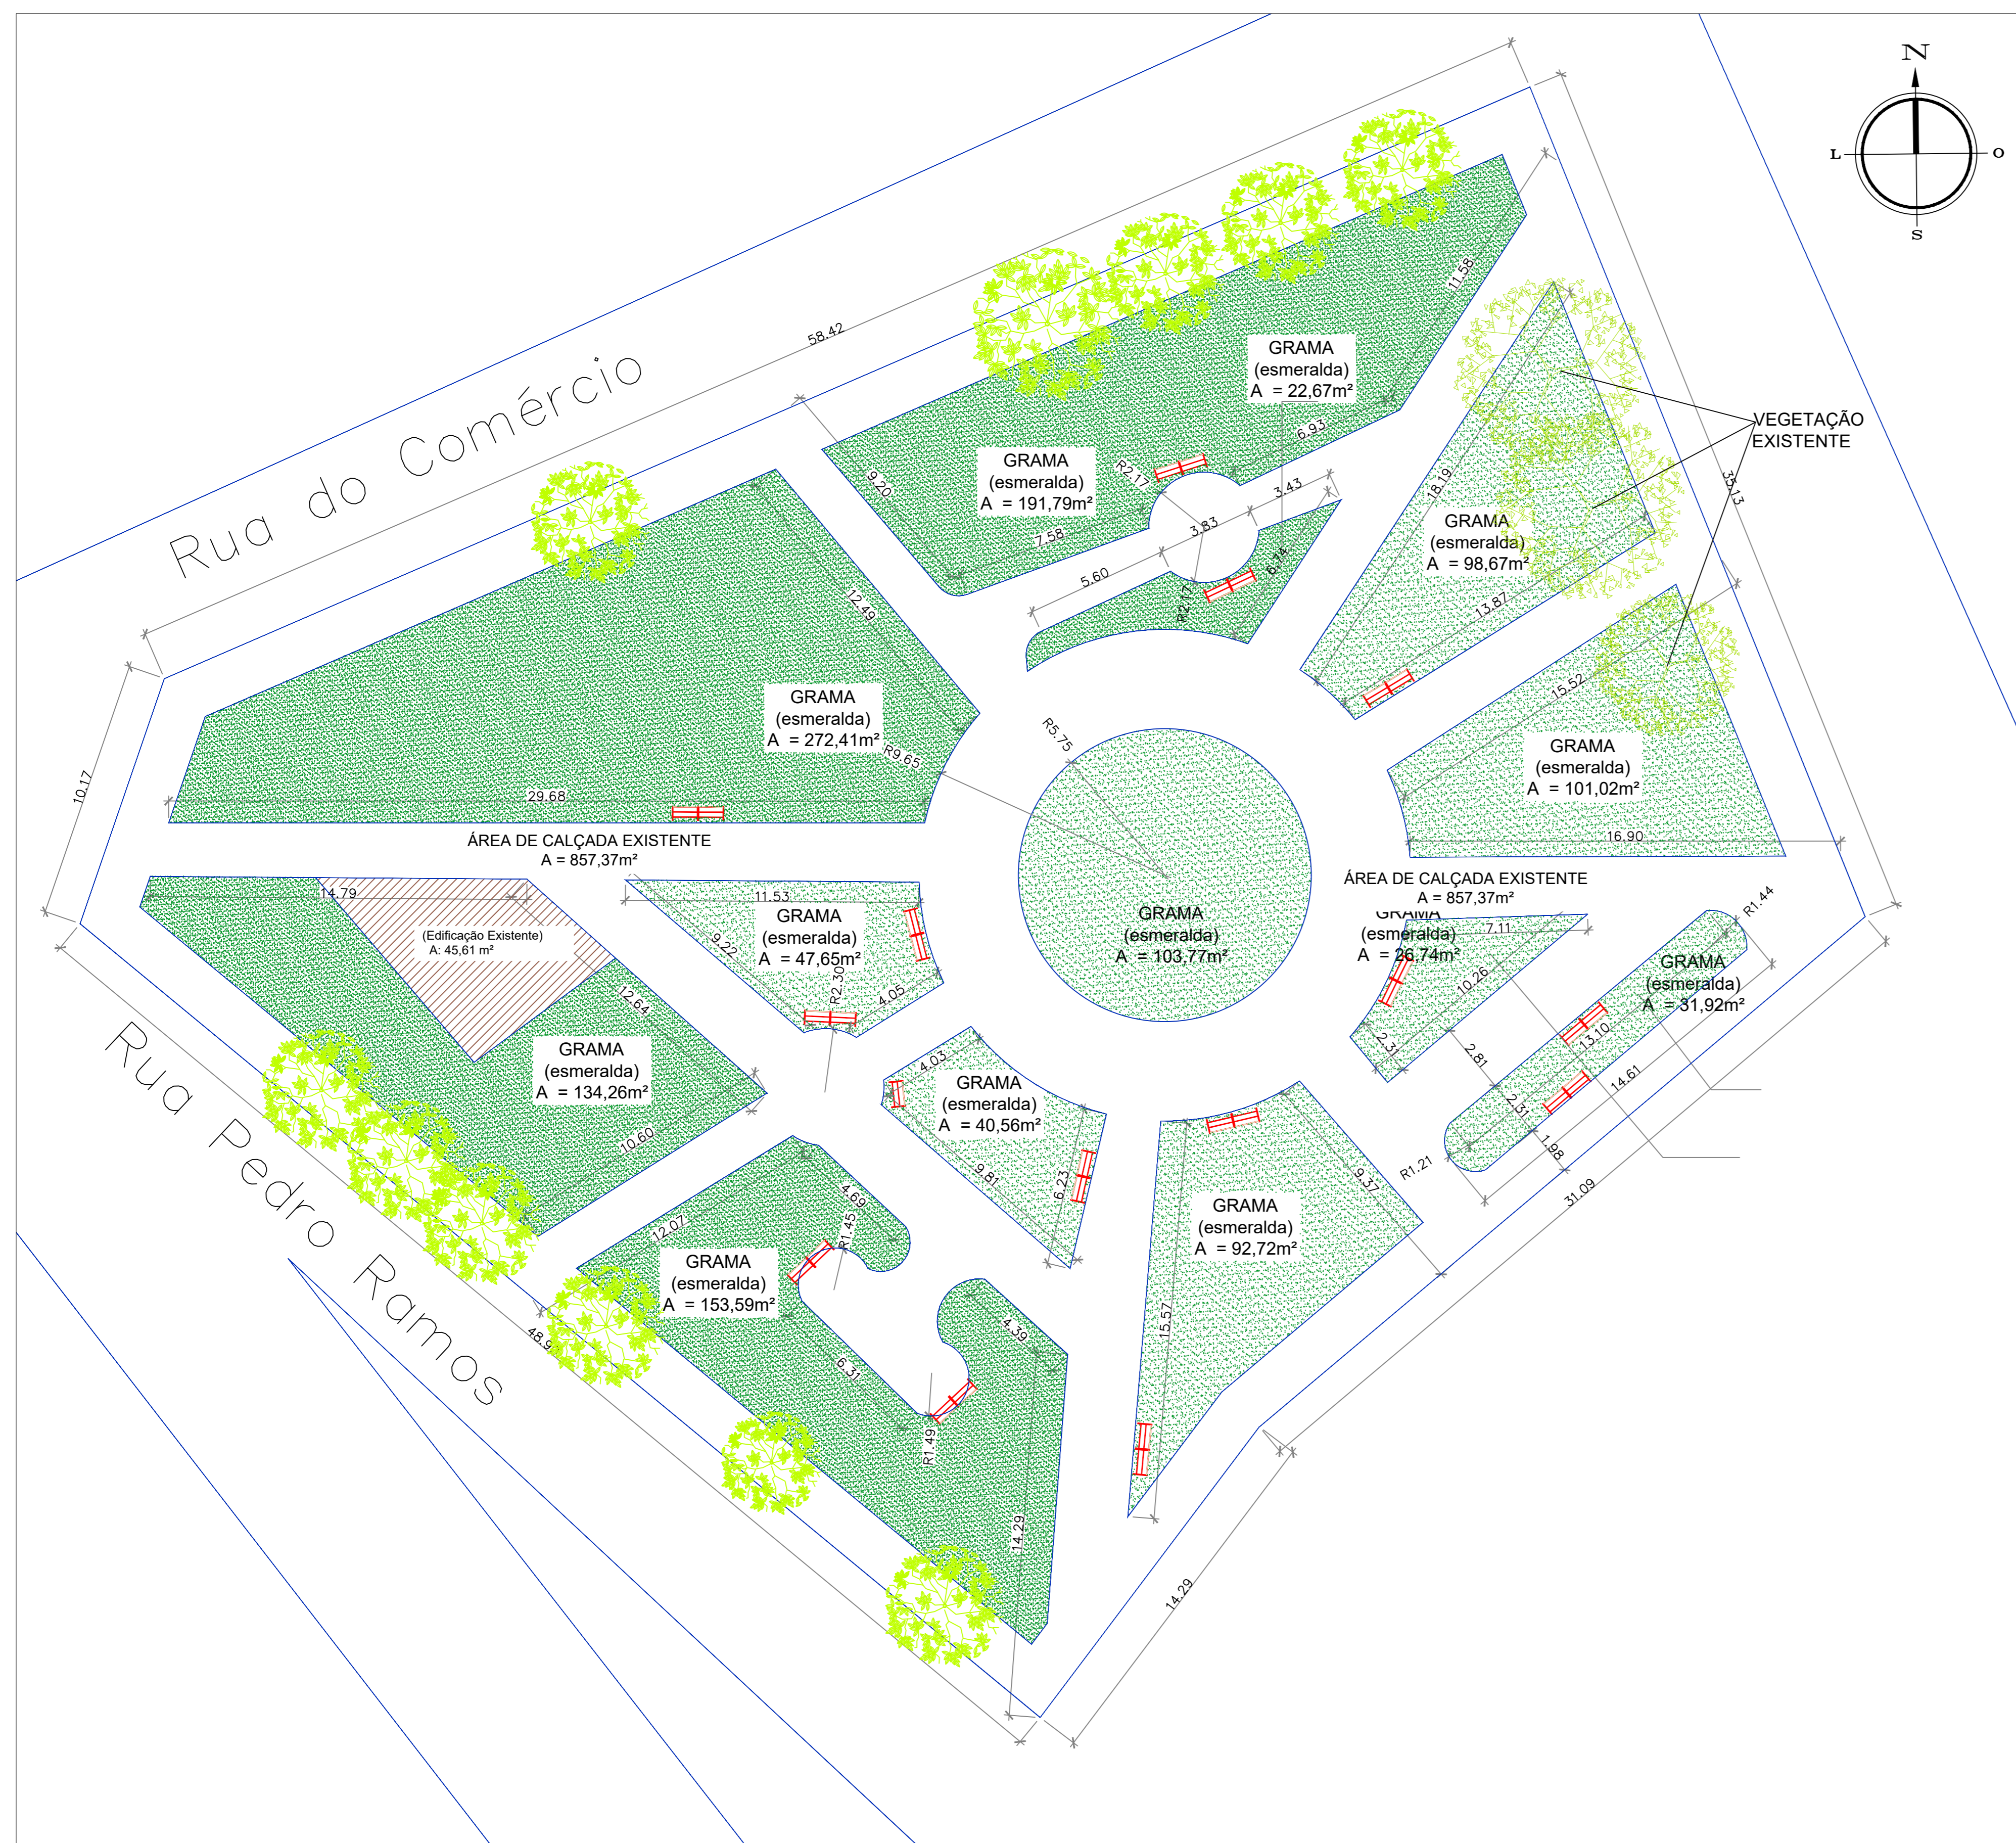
N
L
O
S

Rua do Comércio

Rua Pedro Ramos

58.42

GRAMA
(esmeralda)
A = 22,67m²

11.58

VEGETAÇÃO
EXISTENTE

GRAMA
(esmeralda)
A = 191,79m²

9.20
R2.17
6.93
3.43
7.58
3.83
5.60
6.14
R2.17

18.19
35.13

GRAMA
(esmeralda)
A = 98,67m²

13.87

12.49

GRAMA
(esmeralda)
A = 272,41m²
R9.65

29.68

R5.75

15.52

GRAMA
(esmeralda)
A = 101,02m²

16.90

10.17

ÁREA DE CALÇADA EXISTENTE
A = 857,37m²

ÁREA DE CALÇADA EXISTENTE
A = 857,37m²

14.79

(Edificação Existente)
A: 45,61 m²

11.53
GRAMA
(esmeralda)
A = 47,65m²
9.22
R2.30
4.05

GRAMA
(esmeralda)
A = 103,77m²

GRAMA
(esmeralda)
A = 26,74m²
7.11
10.26
2.31

R1.44
GRAMA
(esmeralda)
A = 31,92m²
13.10
14.61
2.81
2.31
1.98
R1.21
31.09

12.64
GRAMA
(esmeralda)
A = 134,26m²
10.60

4.03
GRAMA
(esmeralda)
A = 40,56m²
9.81
6.23

GRAMA
(esmeralda)
A = 92,72m²
9.37
15.57

12.07
4.69
R1.45
GRAMA
(esmeralda)
A = 153,59m²
4.39
6.31
R1.49
14.29
48.9

14.29